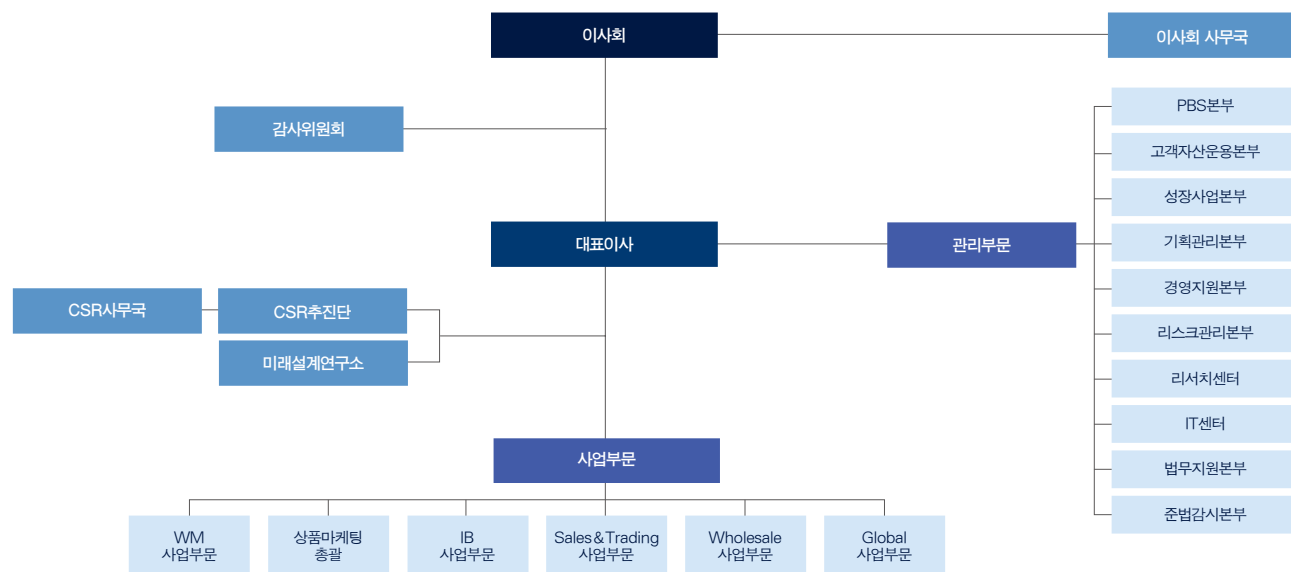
이사회

이사회 사무국

감사위원회

대표이사

관리부문

PBS본부
고객자산운용본부
성장사업본부
기획관리본부
경영지원본부
리스크관리본부
리서치센터
IT센터
법무지원본부
준법감시본부

CSR사무국

CSR추진단

미래설계연구소

사업부문

WM 사업부문

상품마케팅 총괄

IB 사업부문

Sales&Trading 사업부문

Wholesale 사업부문

Global 사업부문